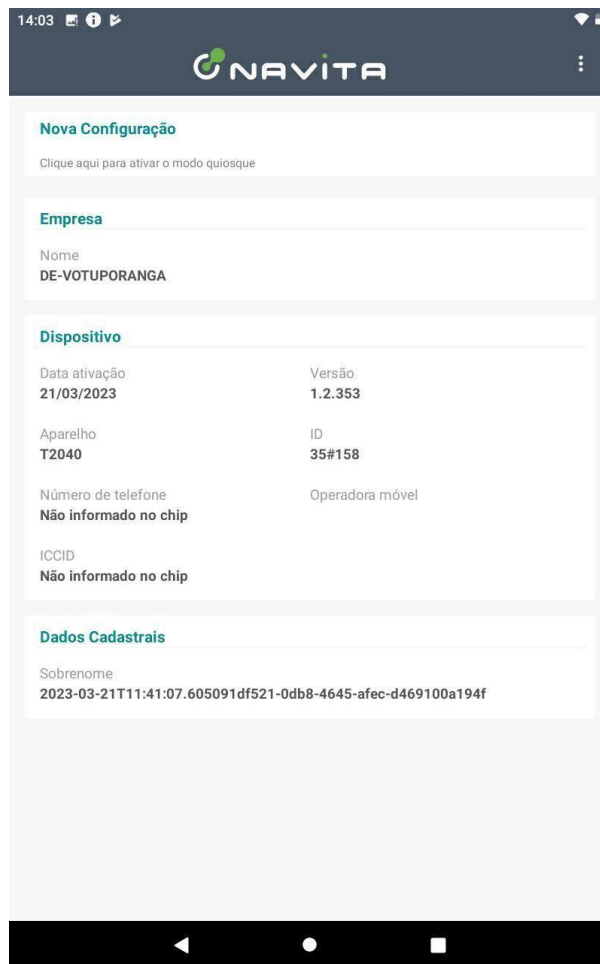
14:03

NAVITA

Nova Configuração

Clique aqui para ativar o modo quiosque

Empresa

Nome
DE-VOTUPORANGA

Dispositivo

Data ativação
21/03/2023

Versão
1.2.353

Aparelho
T2040

ID
35#158

Número de telefone
Não informado no chip

Operadora móvel

ICCID
Não informado no chip

Dados Cadastrais

Sobrenome
2023-03-21T11:41:07.605091df521-0db8-4645-afec-d469100a194f